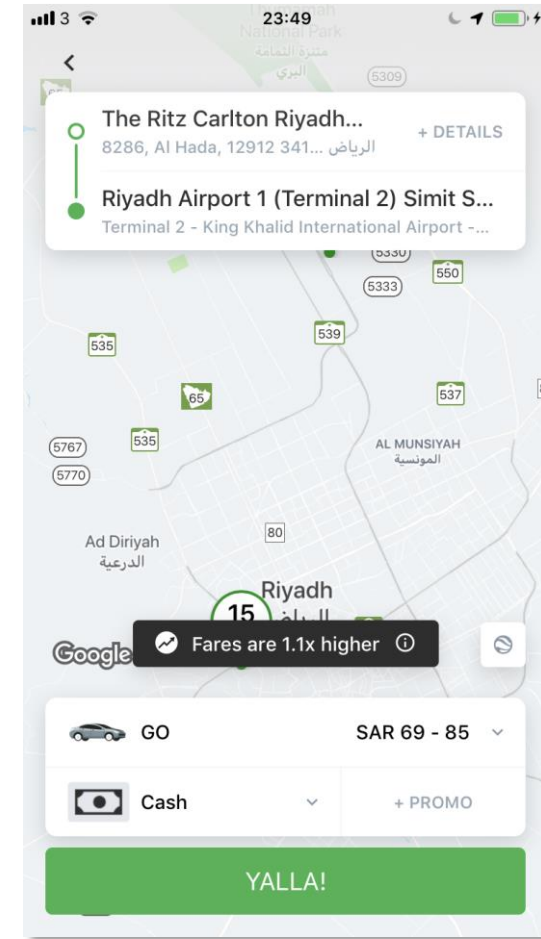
3 23:49

National Park
متنزة الثمامة
البري
5309

<

The Ritz Carlton Riyadh...
8286, Al Hada, 12912 341... الرياض
+ DETAILS

Riyadh Airport 1 (Terminal 2) Simit S...
Terminal 2 - King Khalid International Airport -...

5330
550
5333
535
539
65
537
5767
535
5770
AL MUNSIYAH
المونسية
80
Ad Diriyah
الدرعية
Riyadh
15
Google

Fares are 1.1x higher

GO
SAR 69 - 85

Cash
+ PROMO

YALLA!